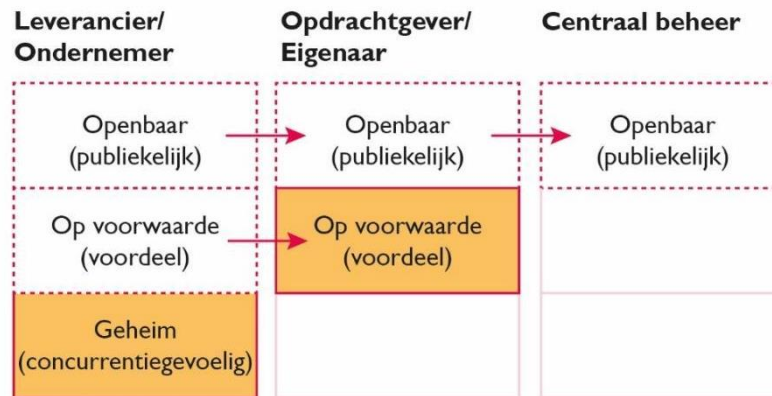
Leverancier/
Ondernemer

Opdrachtgever/
Eigenaar

Centraal beheer

Openbaar
(publiekelijk)

Openbaar
(publiekelijk)

Openbaar
(publiekelijk)

Op voorwaarde
(voordeel)

Op voorwaarde
(voordeel)

Geheim
(concurrentiegevoelig)